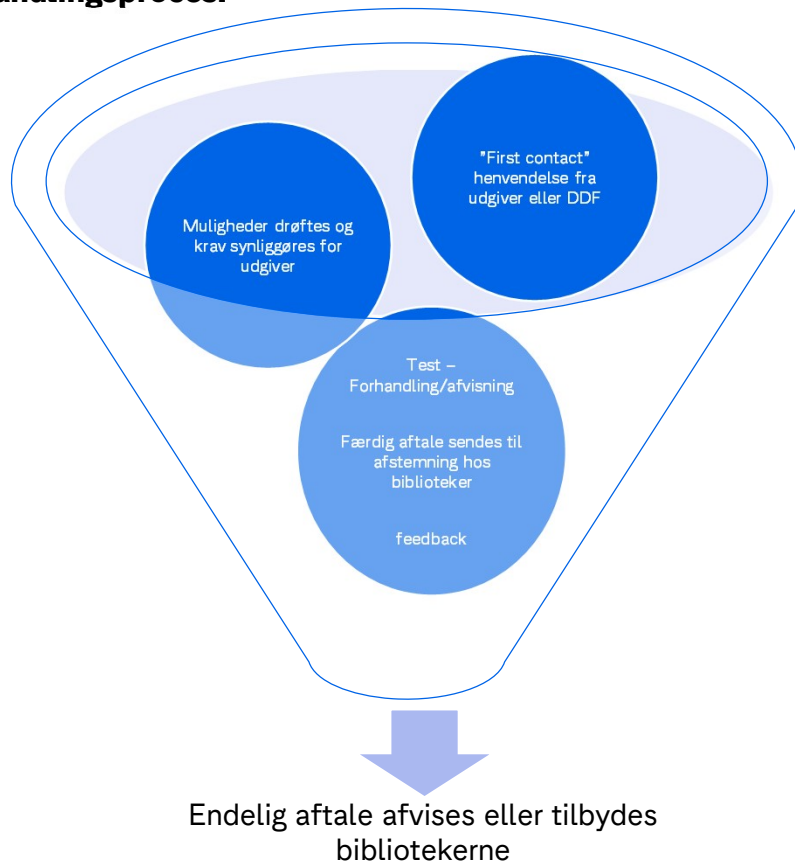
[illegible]andlingsproces:

"First contact" henvendelse fra udgiver eller DDF

Muligheder drøftes og krav synliggøres for udgiver

Test – Forhandling/afvisning

Færdig aftale sendes til afstemning hos biblioteker

feedback

Endelig aftale afvises eller tilbydes bibliotekerne